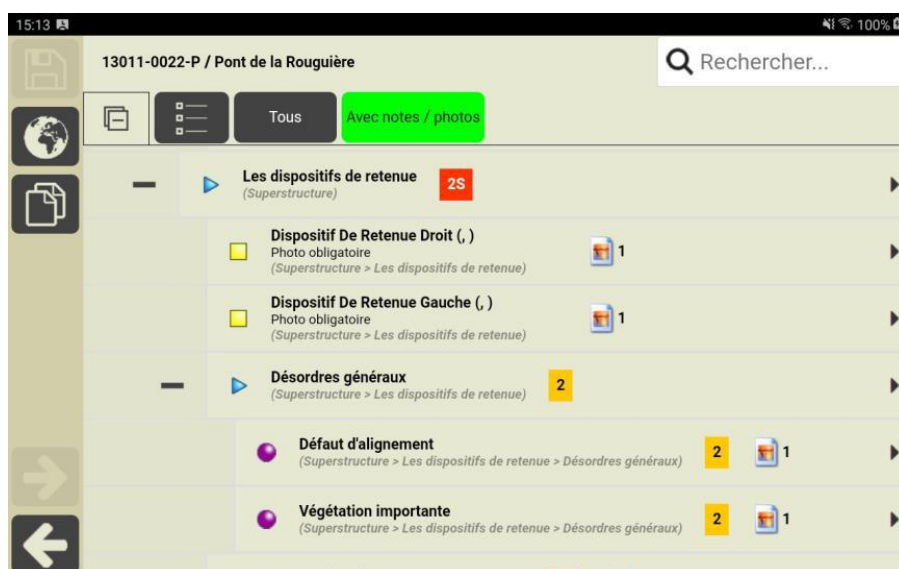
15:13

100%

13011-0022-P / Pont de la Rouguière

Rechercher...

Tous

Avec notes / photos

Les dispositifs de retenue
(Superstructure)

2S

Dispositif De Retenue Droit (, )
Photo obligatoire
(Superstructure > Les dispositifs de retenue)

1

Dispositif De Retenue Gauche (, )
Photo obligatoire
(Superstructure > Les dispositifs de retenue)

1

Désordres généraux
(Superstructure > Les dispositifs de retenue)

2

Défaut d'alignement
(Superstructure > Les dispositifs de retenue > Désordres généraux)

2

1

Végétation importante
(Superstructure > Les dispositifs de retenue > Désordres généraux)

2

1